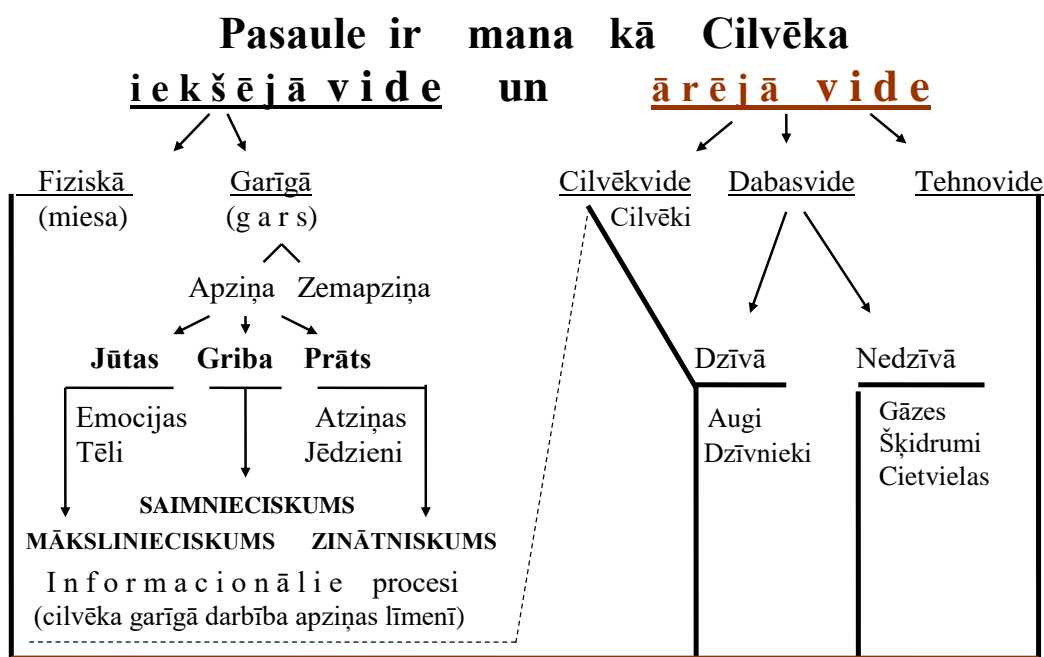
Pasaule ir mana kā Cilvēka
iekšējā vide un ārējā vide

Fiziskā
(miesa)

Garīgā
(g a r s)

Apziņa Zemapziņa

Jūtas Griba Prāts

Emocijas
Tēli

Atziņas
Jēdzieni

SAIMNIECISKUMS

MĀKSLINIECISKUMS ZINĀTNISKUMS

I n f o r m a c i o n ā l i e procesi
(cilvēka garīgā darbība apziņas līmenī)

Cilvēkvide
Cilvēki

Dabasvide

Tehnovide

Dzīvā
Augi
Dzīvnieki

Nedzīvā
Gāzes
Šķidrumi
Cietvielas